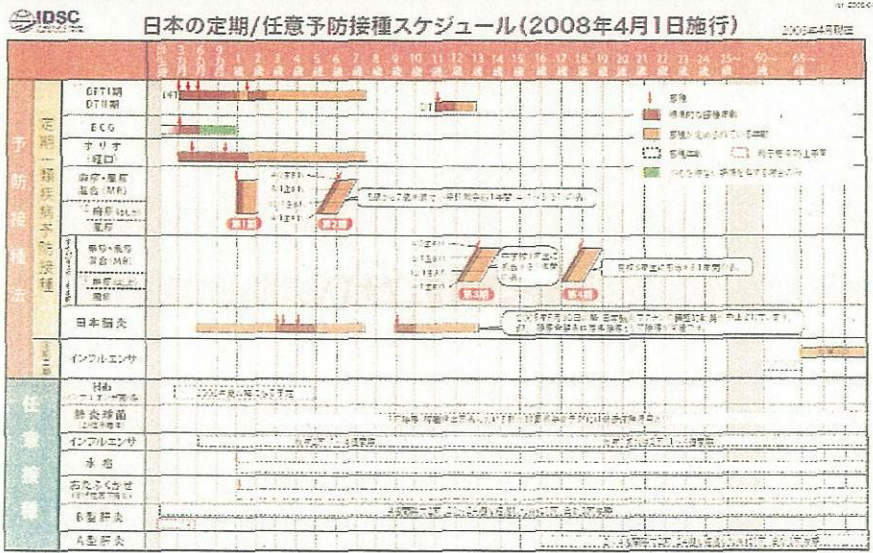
IDSC

日本の定期/任意予防接種スケジュール(2008年4月1日施行)

2008年4月現在

予防接種法

定期一類疾病予防接種

DPT I期 DT II期

BCG

ポリオ(経口)

麻疹・風疹混合(MR)

麻疹(はしか) 風疹

第1期

第2期

麻疹・風疹混合(MR)

麻疹(はしか) 風疹

第3期

第4期

日本脳炎

二類

インフルエンザ

任意接種

Hib

肺炎球菌

インフルエンザ

水痘

おたふくかぜ

B型肝炎

A型肝炎

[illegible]